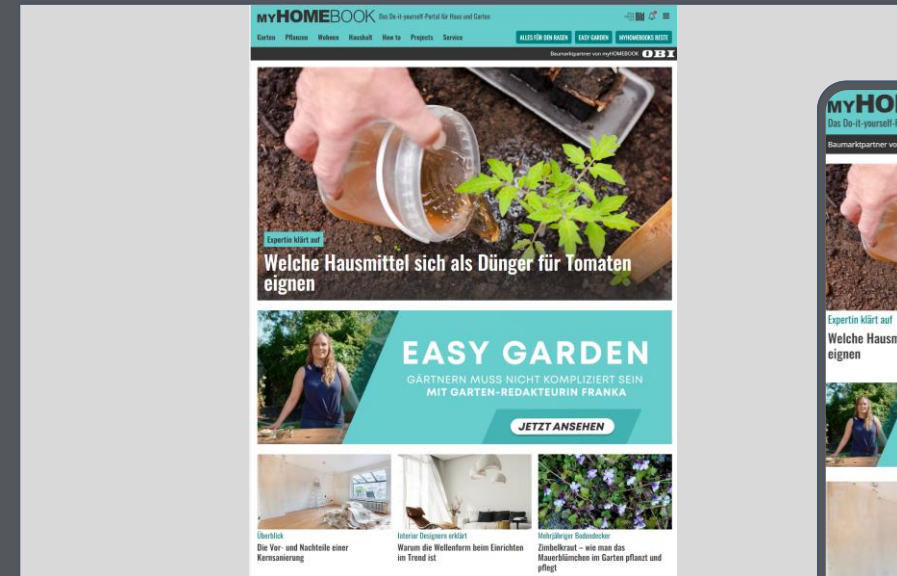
myHOMEBOOK Das Do-it-yourself-Portal für Haus und Garten

Garten Pflanzen Wohnen Haushalt How to Projects Service

ALLES FÜR DEN RASEN EASY GARDEN MYHOMEBOOKS BESTE

Baumarktpartner von myHOMEBOOK OBI

Expertin klärt auf

Welche Hausmittel sich als Dünger für Tomaten eignen

EASY GARDEN

GÄRTNERN MUSS NICHT KOMPLIZIERT SEIN MIT GARTEN-REDAKTEURIN FRANKA

JETZT ANSEHEN

Überblick

Die Vor- und Nachteile einer Kernsanierung

Interior Designern erklärt

Warum die Wellenform beim Einrichten im Trend ist

Mehrjähriger Bodendecker

Zimbelkraut – wie man das Mauerblümchen im Garten pflanzt und pflegt

myHO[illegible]

Das Do-it-yourself-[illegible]

Baumarktpartner vo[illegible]

Expertin klärt auf

Welche Hausm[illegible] eignen